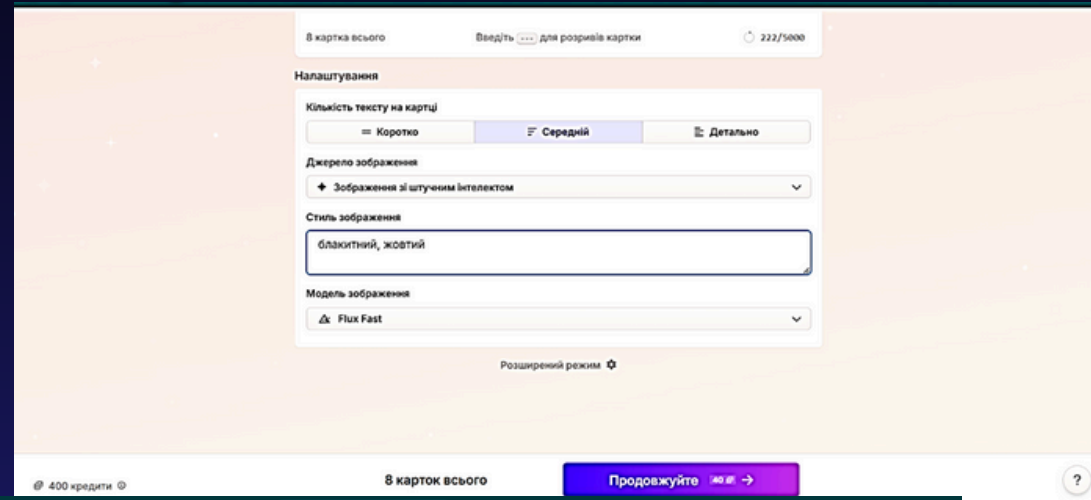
8 картка всього

Введіть --- для розривів картки

222/5000

Налаштування

Кількість тексту на картці

Коротко

Середній

Детально

Джерело зображення

Зображення зі штучним інтелектом

Стиль зображення

блакитний, жовтий

Модель зображення

Flux Fast

Розширений режим

400 кредити

8 карток всього

Продовжуйте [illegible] →

?